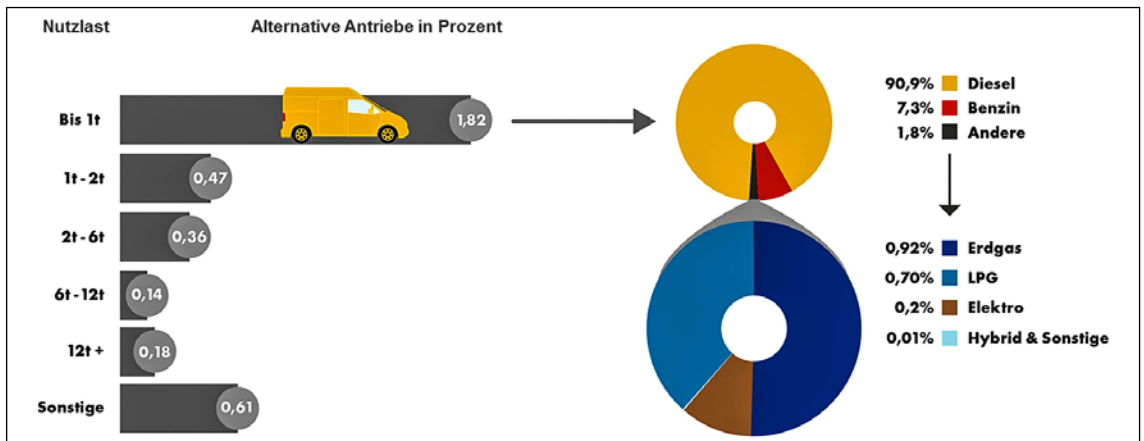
Nutzlast

Alternative Antriebe in Prozent

Bis 1t 1,82

1t - 2t 0,47

2t - 6t 0,36

6t - 12t 0,14

12t + 0,18

Sonstige 0,61

90,9% Diesel
7,3% Benzin
1,8% Andere

0,92% Erdgas
0,70% LPG
0,2% Elektro
0,01% Hybrid & Sonstige